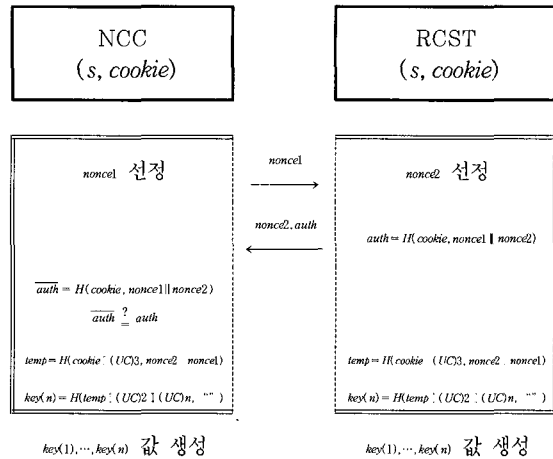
NCC
$(s, cookie)$

RCST
$(s, cookie)$

nonce1 선정

nonce1

nonce2, auth

nonce2 선정

$auth = H(cookie, nonce1 \| nonce2)$

$\overline{auth} = H(cookie, nonce1 \| nonce2)$

$\overline{auth} \stackrel{?}{=} auth$

$temp = H(cookie \mid (UC)3, nonce2 \mid nonce1)$

$key(n) = H(temp \mid (UC)2 \mid (UC)n, \text{""})$

$temp = H(cookie \mid (UC)3, nonce2 \mid nonce1)$

$key(n) = H(temp \mid (UC)2 \mid (UC)n, \text{""})$

$key(1), \cdots, key(n)$ 값 생성

$key(1), \cdots, key(n)$ 값 생성